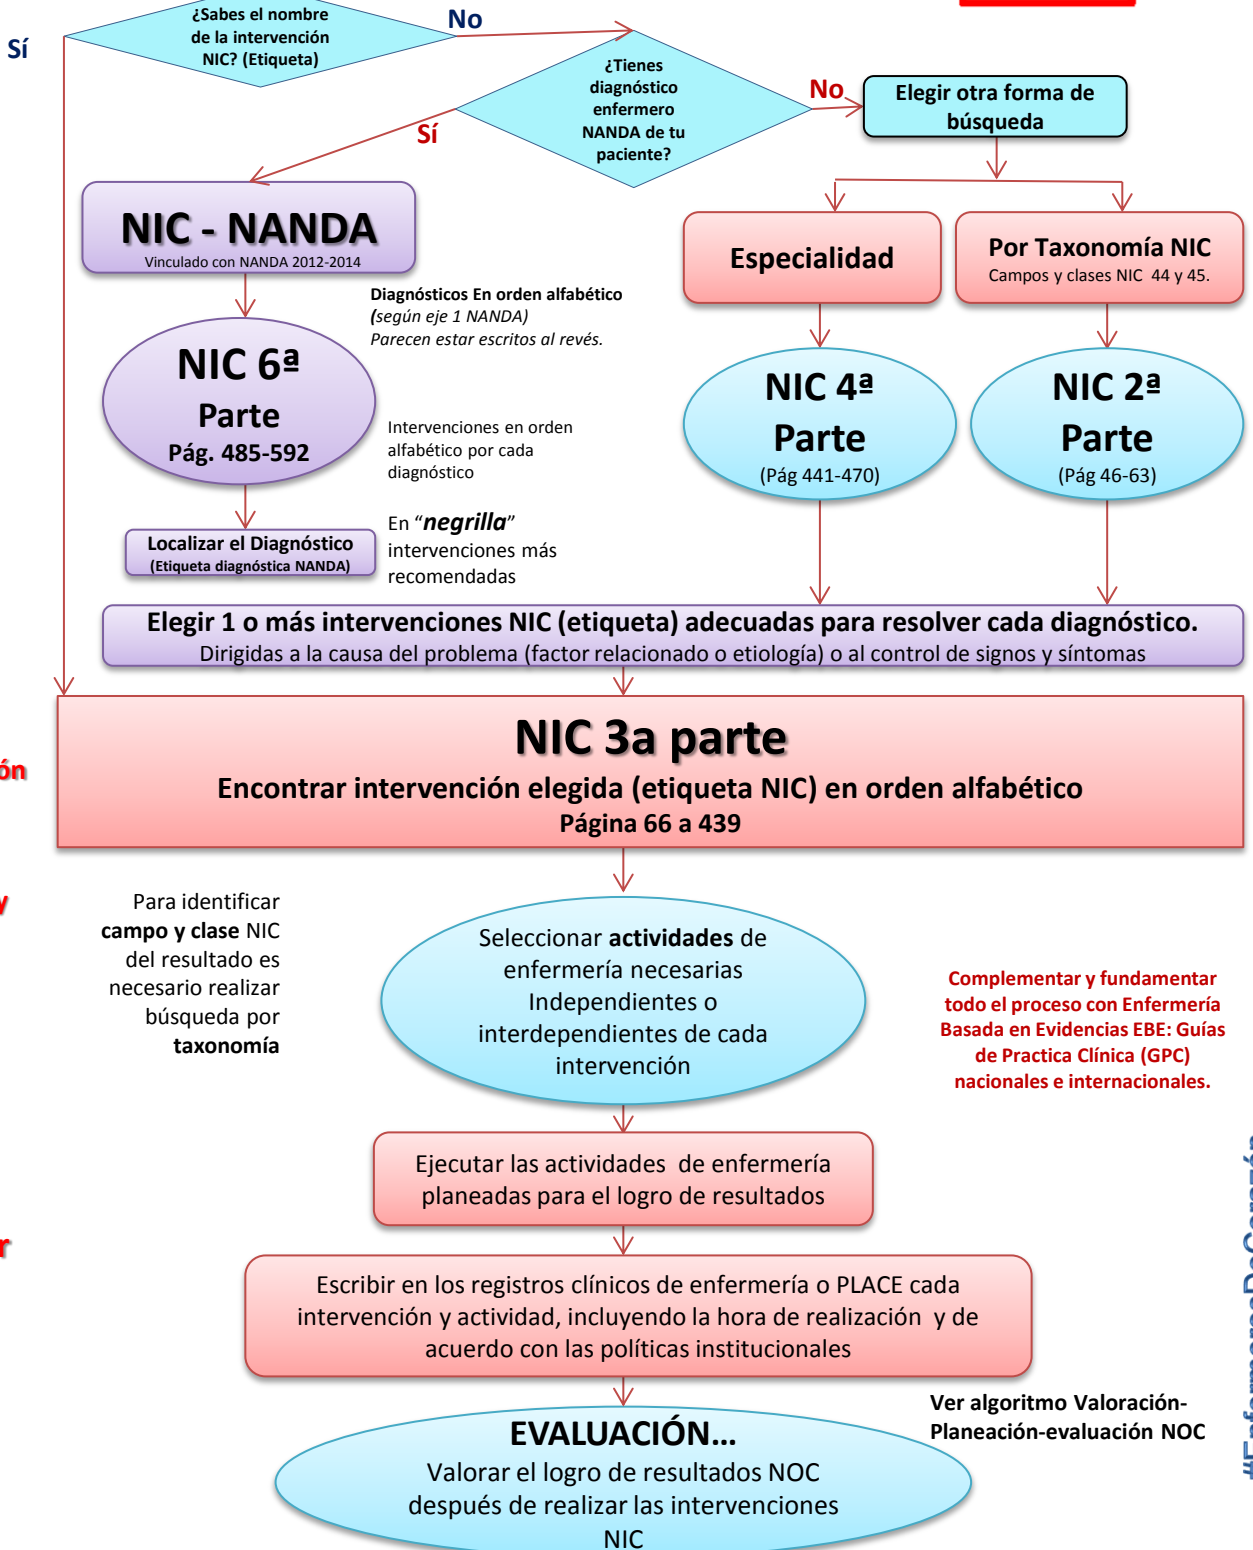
Sí

¿Sabes el nombre de la intervención NIC? (Etiqueta)

No

¿Tienes diagnóstico enfermero NANDA de tu paciente?

No

Elegir otra forma de búsqueda

Sí

NIC - NANDA
Vinculado con NANDA 2012-2014

Especialidad

Por Taxonomía NIC
Campos y clases NIC 44 y 45.

Diagnósticos En orden alfabético
(según eje 1 NANDA)
Parecen estar escritos al revés.

NIC 6ª Parte
Pág. 485-592

Intervenciones en orden alfabético por cada diagnóstico

NIC 4ª Parte
(Pág 441-470)

NIC 2ª Parte
(Pág 46-63)

Localizar el Diagnóstico
(Etiqueta diagnóstica NANDA)

En "negrilla" intervenciones más recomendadas

Elegir 1 o más intervenciones NIC (etiqueta) adecuadas para resolver cada diagnóstico.
Dirigidas a la causa del problema (factor relacionado o etiología) o al control de signos y síntomas

ón

NIC 3a parte
Encontrar intervención elegida (etiqueta NIC) en orden alfabético
Página 66 a 439

y

Para identificar campo y clase NIC del resultado es necesario realizar búsqueda por taxonomía

Seleccionar actividades de enfermería necesarias Independientes o interdependientes de cada intervención

Complementar y fundamentar todo el proceso con Enfermería Basada en Evidencias EBE: Guías de Practica Clínica (GPC) nacionales e internacionales.

r

Ejecutar las actividades de enfermería planeadas para el logro de resultados

Escribir en los registros clínicos de enfermería o PLACE cada intervención y actividad, incluyendo la hora de realización y de acuerdo con las políticas institucionales

Ver algoritmo Valoración-Planeación-evaluación NOC

EVALUACIÓN...
Valorar el logro de resultados NOC después de realizar las intervenciones NIC

#EnfermeroDeCorazón